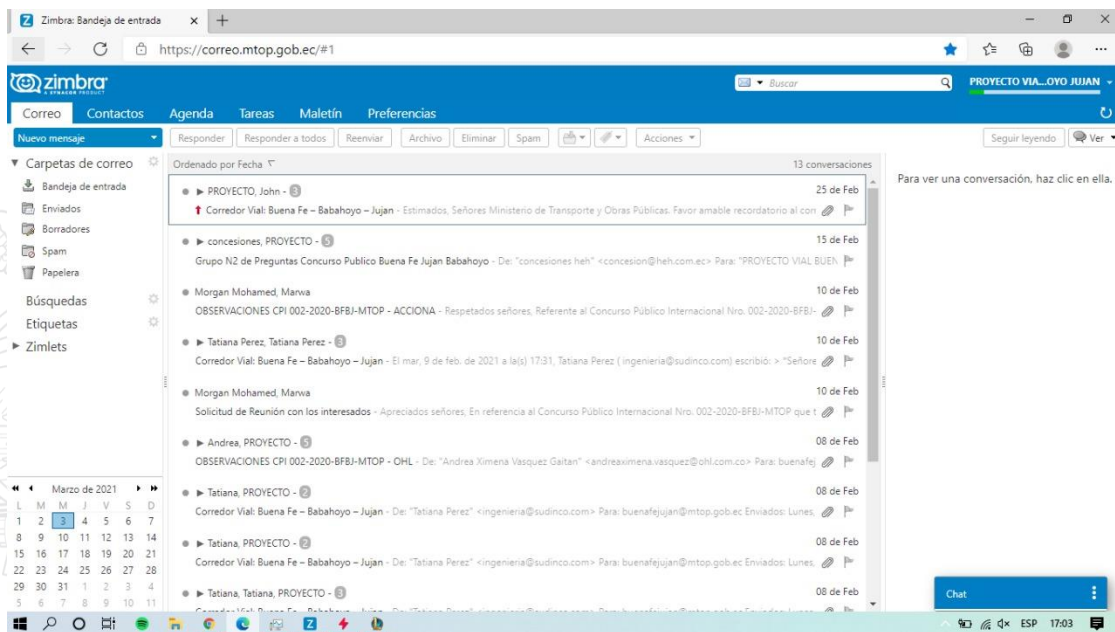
Zimbra: Bandeja de entrada

https://correo.mtop.gob.ec/#1

zimbra

Buscar

PROYECTO VIA...OYO JUJAN

Correo Contactos Agenda Tareas Maletín Preferencias

Nuevo mensaje

Responder | Responder a todos | Reenviar | Archivo | Eliminar | Spam | Acciones

Seguir leyendo | Ver

Carpetas de correo
Bandeja de entrada
Enviados
Borradores
Spam
Papelera
Búsquedas
Etiquetas
Zimlets

Ordenado por Fecha
13 conversaciones

PROYECTO, John - 3 | 25 de Feb
Corredor Vial: Buena Fe – Babahoyo – Jujan - Estimados, Señores Ministerio de Transporte y Obras Públicas. Favor amable recordatorio al con

concesiones, PROYECTO - 5 | 15 de Feb
Grupo N2 de Preguntas Concurso Publico Buena Fe Jujan Babahoyo - De: "concesiones heh" <concesion@heh.com.ec> Para: "PROYECTO VIAL BUEN

Morgan Mohamed, Marwa | 10 de Feb
OBSERVACIONES CPI 002-2020-BFBJ-MTOP - ACCIONA - Respetados señores, Referente al Concurso Público Internacional Nro. 002-2020-BFBJ-

Tatiana Perez, Tatiana Perez - 3 | 10 de Feb
Corredor Vial: Buena Fe – Babahoyo – Jujan - El mar, 9 de feb. de 2021 a la(s) 17:31, Tatiana Perez ( ingenieria@sudinco.com) escribió: > "Señore

Morgan Mohamed, Marwa | 10 de Feb
Solicitud de Reunión con los interesados - Apreciados señores, En referencia al Concurso Público Internacional Nro. 002-2020-BFBJ-MTOP que t

Andrea, PROYECTO - 5 | 08 de Feb
OBSERVACIONES CPI 002-2020-BFBJ-MTOP - OHL - De: "Andrea Ximena Vasquez Gaitan" <andreaximena.vasquez@ohl.com.co> Para: buenafej

Tatiana, PROYECTO - 2 | 08 de Feb
Corredor Vial: Buena Fe – Babahoyo – Jujan - De: "Tatiana Perez" <ingenieria@sudinco.com> Para: buenafejujan@mtop.gob.ec Enviados: Lunes,

Tatiana, PROYECTO - 2 | 08 de Feb
Corredor Vial: Buena Fe – Babahoyo – Jujan - De: "Tatiana Perez" <ingenieria@sudinco.com> Para: buenafejujan@mtop.gob.ec Enviados: Lunes,

Tatiana, Tatiana, PROYECTO - 3 | 08 de Feb
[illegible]

Para ver una conversación, haz clic en ella.

Marzo de 2021
| L | M | M | J | V | S | D |
|---|---|---|---|---|---|---|
| 1 | 2 | 3 | 4 | 5 | 6 | 7 |
| 8 | 9 | 10 | 11 | 12 | 13 | 14 |
| 15 | 16 | 17 | 18 | 19 | 20 | 21 |
| 22 | 23 | 24 | 25 | 26 | 27 | 28 |
| 29 | 30 | 31 | 1 | 2 | 3 | 4 |
| 5 | 6 | 7 | 8 | 9 | 10 | 11 |

Chat

ESP 17:03